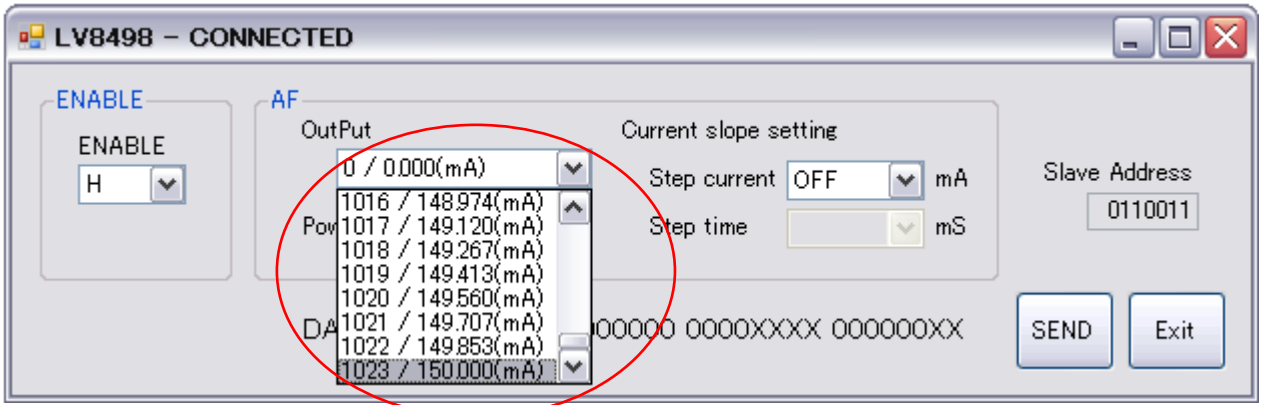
LV8498 - CONNECTED

ENABLE
ENABLE
H

AF
OutPut
0 / 0.000(mA)
1016 / 148.974(mA)
1017 / 149.120(mA)
1018 / 149.267(mA)
1019 / 149.413(mA)
1020 / 149.560(mA)
1021 / 149.707(mA)
1022 / 149.853(mA)
1023 / 150.000(mA)
Pow

Current slope setting
Step current OFF mA
Step time mS

Slave Address
0110011

DA 000000 0000XXXX 000000XX

SEND
Exit